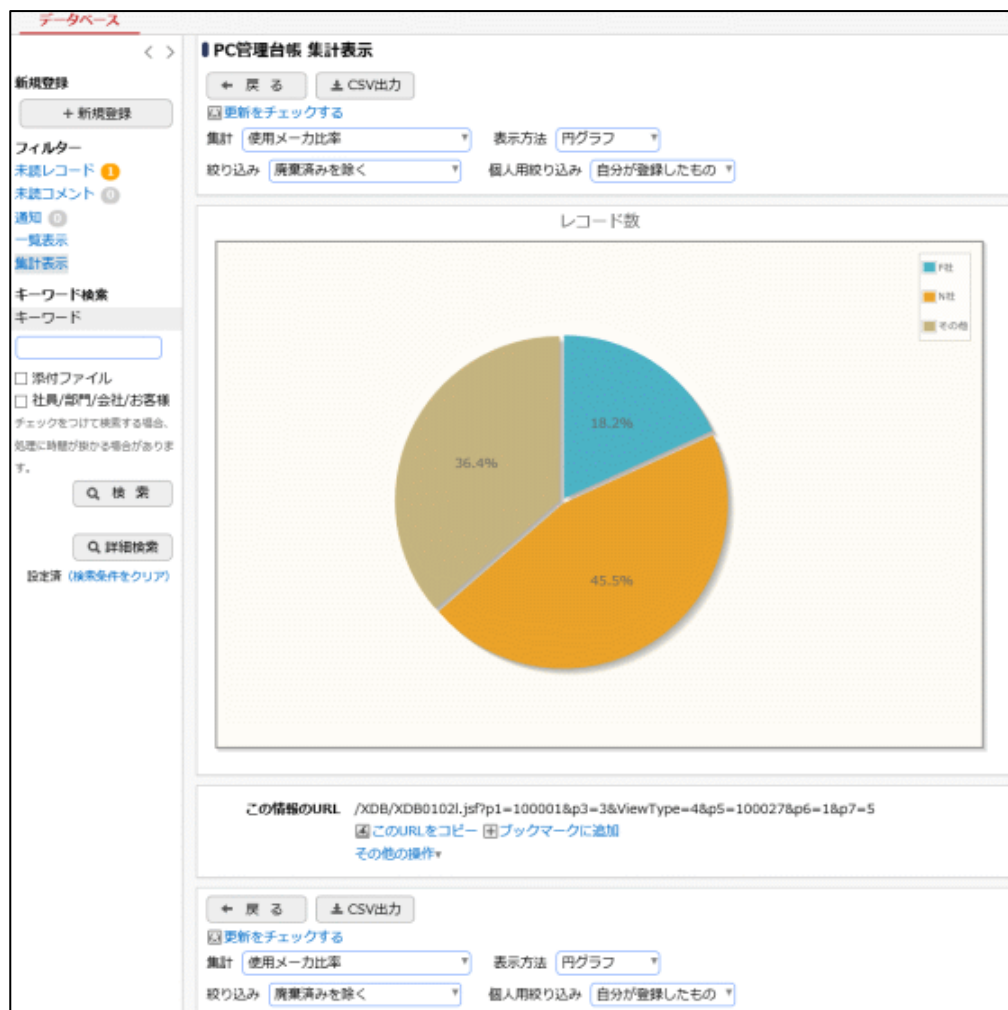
データベース

< >

新規登録

+ 新規登録

フィルター

未読レコード 1

未読コメント 0

通知 0

一覧表示

集計表示

キーワード検索

キーワード

☐ 添付ファイル

☐ 社員/部門/会社/お客様

チェックをつけて検索する場合、処理に時間が掛かる場合があります。

Q 検索

Q 詳細検索

設定済（検索条件をクリア）

PC管理台帳 集計表示

← 戻る

CSV出力

更新をチェックする

集計 使用メーカ比率

表示方法 円グラフ

絞り込み 廃棄済みを除く

個人用絞り込み 自分が登録したもの

レコード数

F社

N社

その他

18.2%

45.5%

36.4%

この情報のURL /XDB/XDB0102I.jsf?p1=100001&p3=3&ViewType=4&p5=100027&p6=1&p7=5

このURLをコピー

ブックマークに追加

その他の操作▾

← 戻る

CSV出力

更新をチェックする

集計 使用メーカ比率

表示方法 円グラフ

絞り込み 廃棄済みを除く

個人用絞り込み 自分が登録したもの